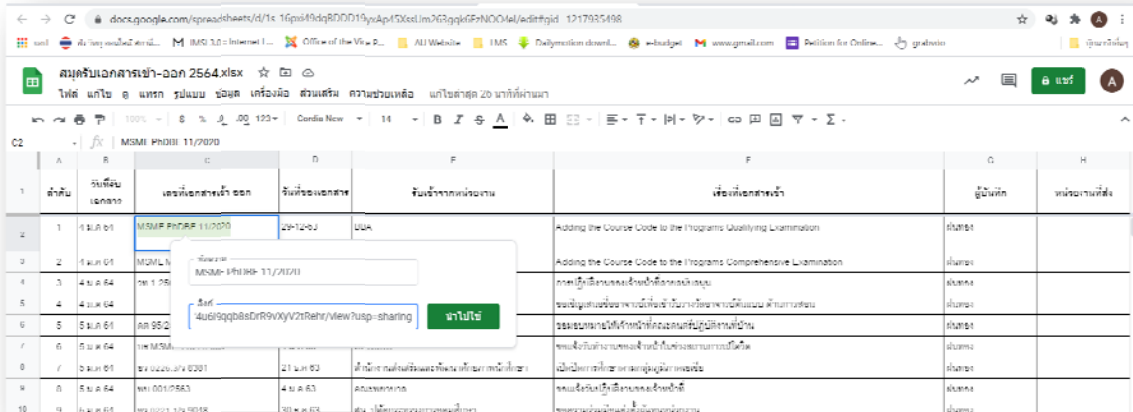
docs.google.com/spreadsheets/d/1s_16pxi49dqBDDD19yvAp45XssUm263gqk6FzNOO4el/edit#gid=1217935498

ระบบ สำนักงานอธิการบดี ศึกษา... MSI 3.0 = Internet I... Office of the Vice P... AU Website LMS Dailymotion downl... e-budget www.gmail.com Petition for Online... grabwin บุ๊กมาร์กอื่นๆ

สมุดรับเอกสารเข้า-ออก 2564.xlsx
ไฟล์ แก้ไข ดู แทรก รูปแบบ ข้อมูล เครื่องมือ ส่วนเสริม ความช่วยเหลือ แก้ไขล่าสุด 26 นาทีที่ผ่านมา

แชร์ A

100% ฿ % .0 .00 123 Cordia New 14 B I S A

C2 fx MSME PhDBE 11/2020

| | A | B | C | D | E | F | G | H |
|---|---|---|---|---|---|---|---|---|
| 1 | ลำดับ | วันที่รับเอกสาร | เลขที่เอกสารเข้า ออก | วันที่ของเอกสาร | รับเข้าจากหน่วยงาน | เรื่องที่เอกสารเข้า | ผู้บันทึก | หน่วยงานที่สั่ง |
| 2 | 1 | 4 ม.ค. 64 | MSME PhDBE 11/2020 | 29-12-63 | UDA | Adding the Course Code to the Programs Qualifying Examination | ฝ่ายทอง | |
| 3 | 2 | 4 ม.ค. 64 | MSME M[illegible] | | | Adding the Course Code to the Programs Comprehensive Examination | ฝ่ายทอง | |
| 4 | 3 | 4 ม.ค. 64 | วท 1.25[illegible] | | | การปฏิบัติงานของเจ้าหน้าที่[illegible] | ฝ่ายทอง | |
| 5 | 4 | 4 ม.ค. 64 | | | | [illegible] | ฝ่ายทอง | |
| 6 | 5 | 5 ม.ค. 64 | อต 95/2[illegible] | | | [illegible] | ฝ่ายทอง | |
| 7 | 6 | 5 ม.ค. 64 | นร MSM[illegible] | | | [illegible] | ฝ่ายทอง | |
| 8 | 7 | 5 ม.ค. 64 | ศธ 0220.3/ร 6361 | 21 ธ.ค. 63 | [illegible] | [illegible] | ฝ่ายทอง | |
| 9 | 8 | 5 ม.ค. 64 | ทล 001/2563 | 4 ม.ค. 63 | คณะพยาบาล | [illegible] | ฝ่ายทอง | |
| 10 | 9 | 5 ม.ค. 64 | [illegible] | 30 ธ.ค. 63 | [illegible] | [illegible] | ฝ่ายทอง | |

ข้อความ
MSME PhDBE 11/2020
ลิงก์
'4u6I9qqb8sDrR9vXyV2tRehr/view?usp=sharing
นำไปใช้